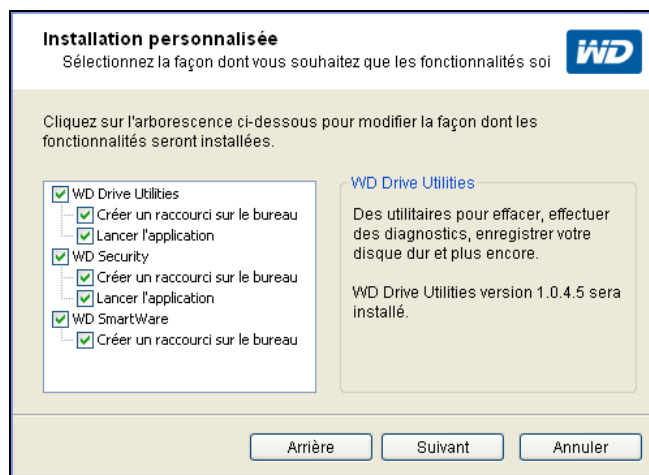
Installation personnalisée
Sélectionnez la façon dont vous souhaitez que les fonctionnalités soi

WD

Cliquez sur l'arborescence ci-dessous pour modifier la façon dont les fonctionnalités seront installées.

WD Drive Utilities
Créer un raccourci sur le bureau
Lancer l'application
WD Security
Créer un raccourci sur le bureau
Lancer l'application
WD SmartWare
Créer un raccourci sur le bureau

WD Drive Utilities

Des utilitaires pour effacer, effectuer des diagnostics, enregistrer votre disque dur et plus encore.

WD Drive Utilities version 1.0.4.5 sera installé.

Arrière
Suivant
Annuler